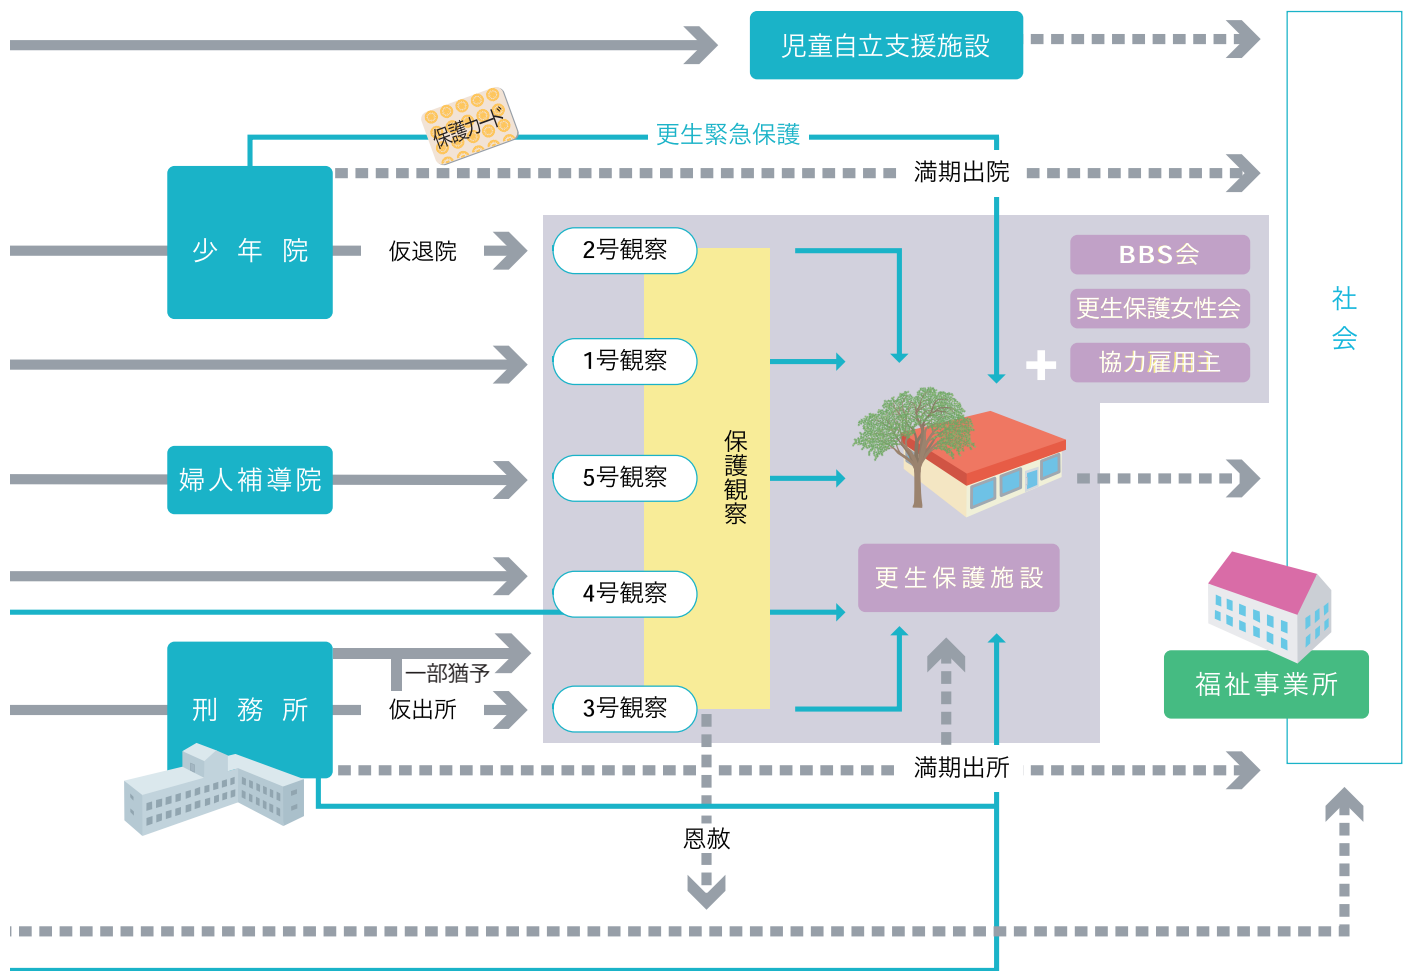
児童自立支援施設

保護カード

更生緊急保護

満期出院

少 年 院

仮退院

2号観察

1号観察

5号観察

4号観察

3号観察

保護観察

BBS会

更生保護女性会

協力雇用主

社会

婦人補導院

更生保護施設

刑 務 所

一部猶予

仮出所

満期出所

福祉事業所

恩赦